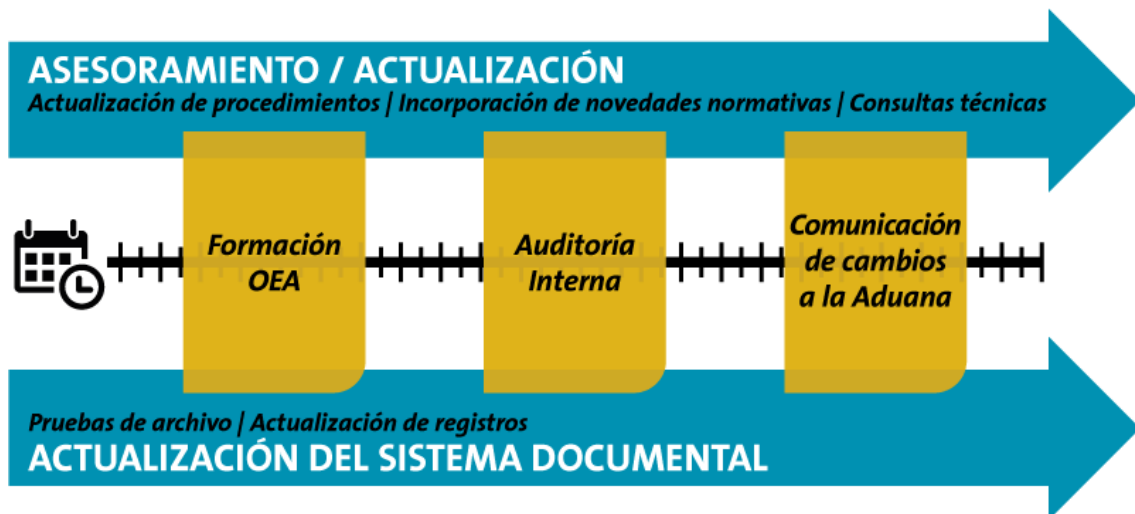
ASESORAMIENTO / ACTUALIZACIÓN
Actualización de procedimientos | Incorporación de novedades normativas | Consultas técnicas

Formación OEA

Auditoría Interna

Comunicación de cambios a la Aduana

Pruebas de archivo | Actualización de registros
ACTUALIZACIÓN DEL SISTEMA DOCUMENTAL